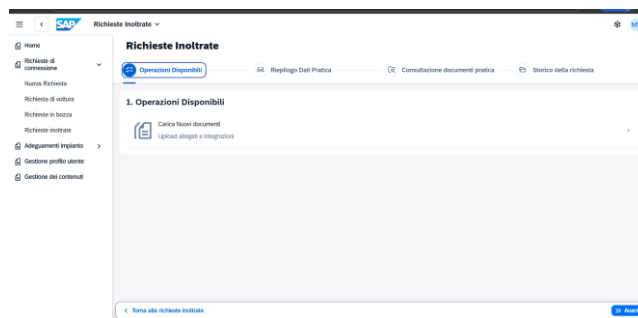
SAP Richieste Inoltrate

Home
Richieste di connessione
Nuova Richiesta
Richieste di volture
Richieste in bozza
Richieste inoltrate
Adeguamenti impianto
Gestione profilo utente
Gestione dei contenuti

Richieste Inoltrate

Operazioni Disponibili
Riepilogo Dati Pratica
Consultazione documenti pratica
Storico della richiesta

1. Operazioni Disponibili

Carica Nuovi documenti
Upload allegati e integrazioni

Torna alle richieste inoltrate
Avan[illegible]